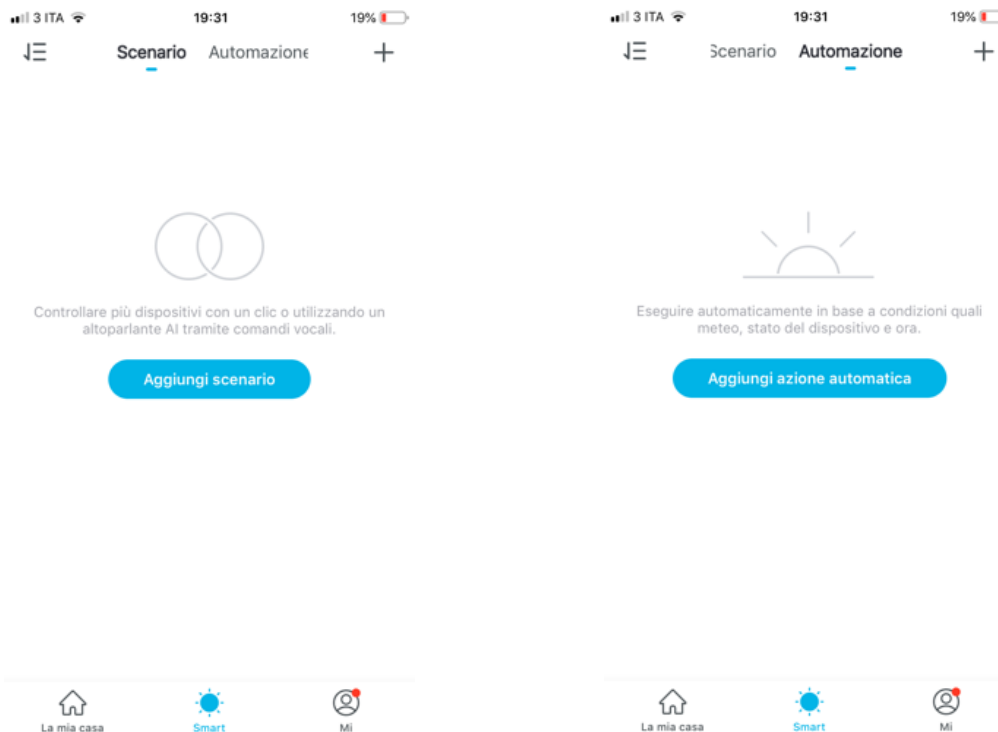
3 ITA 19:31 19%

Scenario Automazione

Controllare più dispositivi con un clic o utilizzando un altoparlante AI tramite comandi vocali.

Aggiungi scenario

La mia casa Smart Mi

3 ITA 19:31 19%

Scenario Automazione

Eseguire automaticamente in base a condizioni quali meteo, stato del dispositivo e ora.

Aggiungi azione automatica

La mia casa Smart Mi